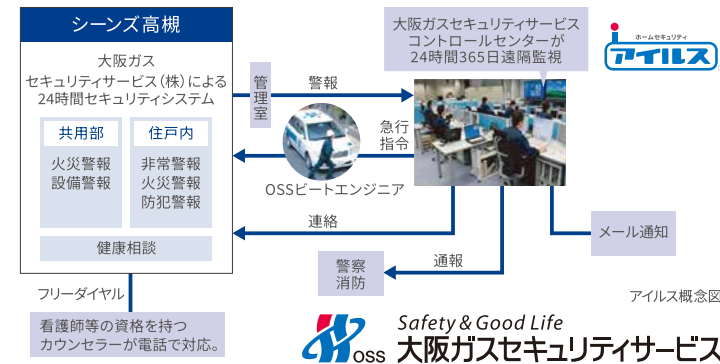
シーンズ高槻

大阪ガスセキュリティサービス（株）による24時間セキュリティシステム

共用部

火災警報
設備警報

住戸内

非常警報
火災警報
防犯警報

健康相談

管理室

警報

大阪ガスセキュリティサービスコントロールセンターが24時間365日遠隔監視

ホームセキュリティ
アイルス

急行指令

OSSビートエンジニア

連絡

メール通知

警察
消防

通報

フリーダイヤル

看護師等の資格を持つカウンセラーが電話で対応。

アイルス概念図

OSS

Safety & Good Life
大阪ガスセキュリティサービス